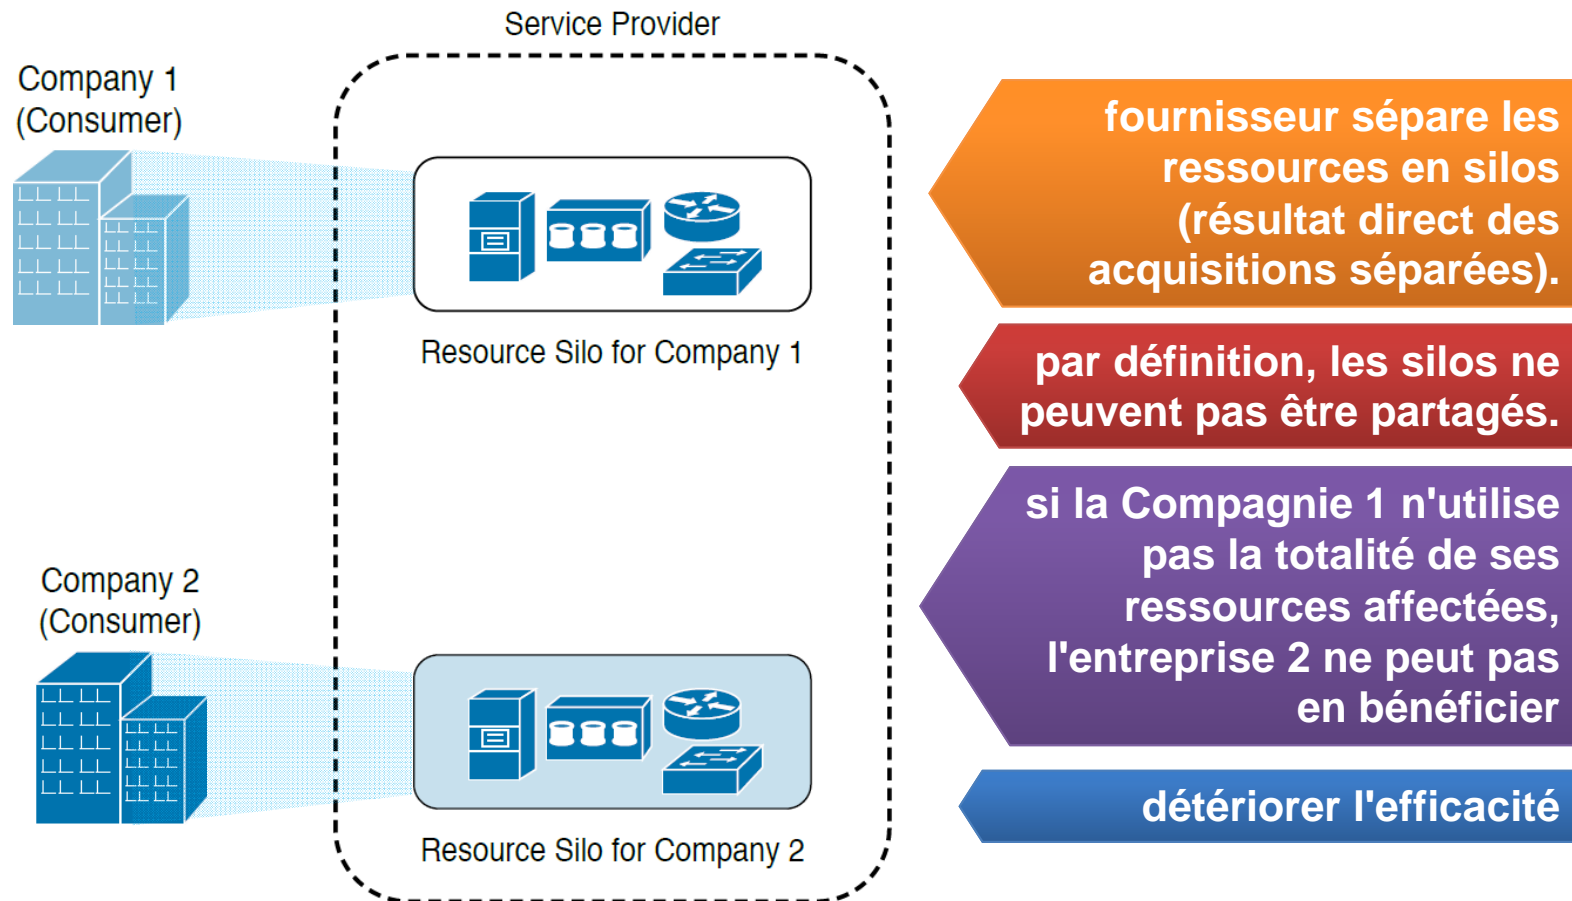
Service Provider

Company 1
(Consumer)

Resource Silo for Company 1

Company 2
(Consumer)

Resource Silo for Company 2

fournisseur sépare les ressources en silos (résultat direct des acquisitions séparées).

par définition, les silos ne peuvent pas être partagés.

si la Compagnie 1 n'utilise pas la totalité de ses ressources affectées, l'entreprise 2 ne peut pas en bénéficier

détériorer l'efficacité